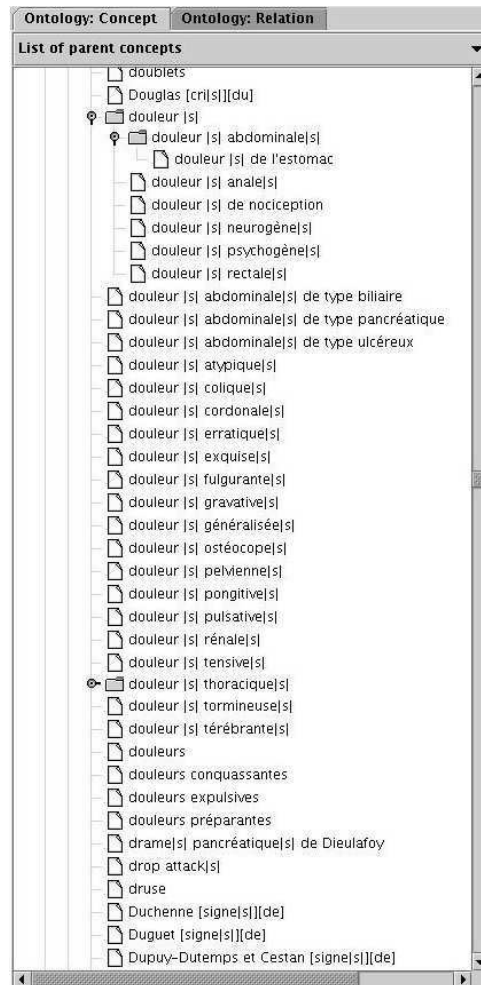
Ontology: Concept
Ontology: Relation
List of parent concepts

doublets
Douglas [cri|s|][du]
douleur |s|
douleur |s| abdominale|s|
douleur |s| de l'estomac
douleur |s| anale|s|
douleur |s| de nociception
douleur |s| neurogène|s|
douleur |s| psychogène|s|
douleur |s| rectale|s|
douleur |s| abdominale|s| de type biliaire
douleur |s| abdominale|s| de type pancréatique
douleur |s| abdominale|s| de type ulcéreux
douleur |s| atypique|s|
douleur |s| colique|s|
douleur |s| cordonale|s|
douleur |s| erratique|s|
douleur |s| exquise|s|
douleur |s| fulgurante|s|
douleur |s| gravative|s|
douleur |s| généralisée|s|
douleur |s| ostéocope|s|
douleur |s| pelvienne|s|
douleur |s| pongitive|s|
douleur |s| pulsative|s|
douleur |s| rénale|s|
douleur |s| tensive|s|
douleur |s| thoracique|s|
douleur |s| tormineuse|s|
douleur |s| térébrante|s|
douleurs
douleurs conquassantes
douleurs expulsives
douleurs préparantes
drame|s| pancréatique|s| de Dieulafoy
drop attack|s|
druse
Duchenne [signe|s|][de]
Duguet [signe|s|][de]
Dupuy-Dutemps et Cestan [signe|s|][de]